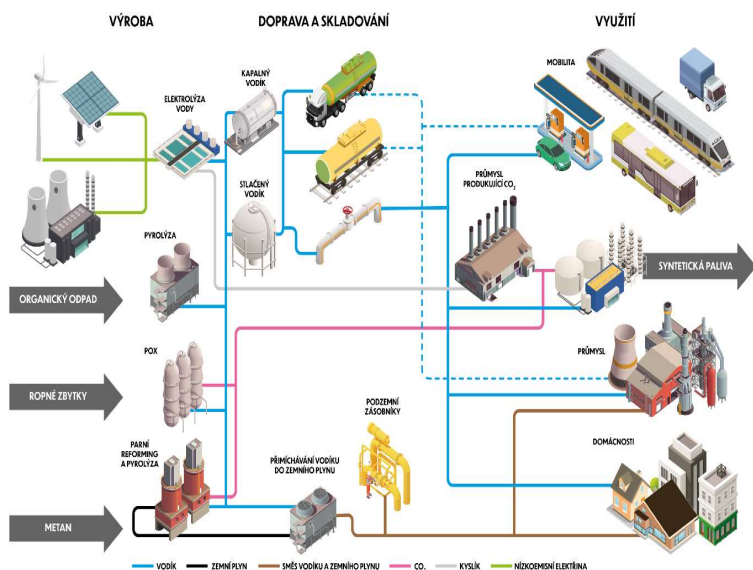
VÝROBA

DOPRAVA A SKLADOVÁNÍ

VYUŽITÍ

ELEKTROLÝZA VODY

KAPALNÝ VODÍK

STLAČENÝ VODÍK

MOBILITA

PRŮMYSL PRODUKUJÍCÍ $CO_2$

PYROLÝZA

ORGANICKÝ ODPAD

SYNTETICKÁ PALIVA

POX

PRŮMYSL

ROPNÉ ZBYTKY

PODZEMNÍ ZÁSOBNÍKY

PARNÍ REFORMING A PYROLÝZA

PŘIMÍCHÁVÁNÍ VODÍKU DO ZEMNÍHO PLYNU

DOMÁCNOSTI

METAN

VODÍK
ZEMNÍ PLYN
SMĚS VODÍKU A ZEMNÍHO PLYNU
$CO_2$
KYSLÍK
NÍZKOEMISNÍ ELEKTŘINA